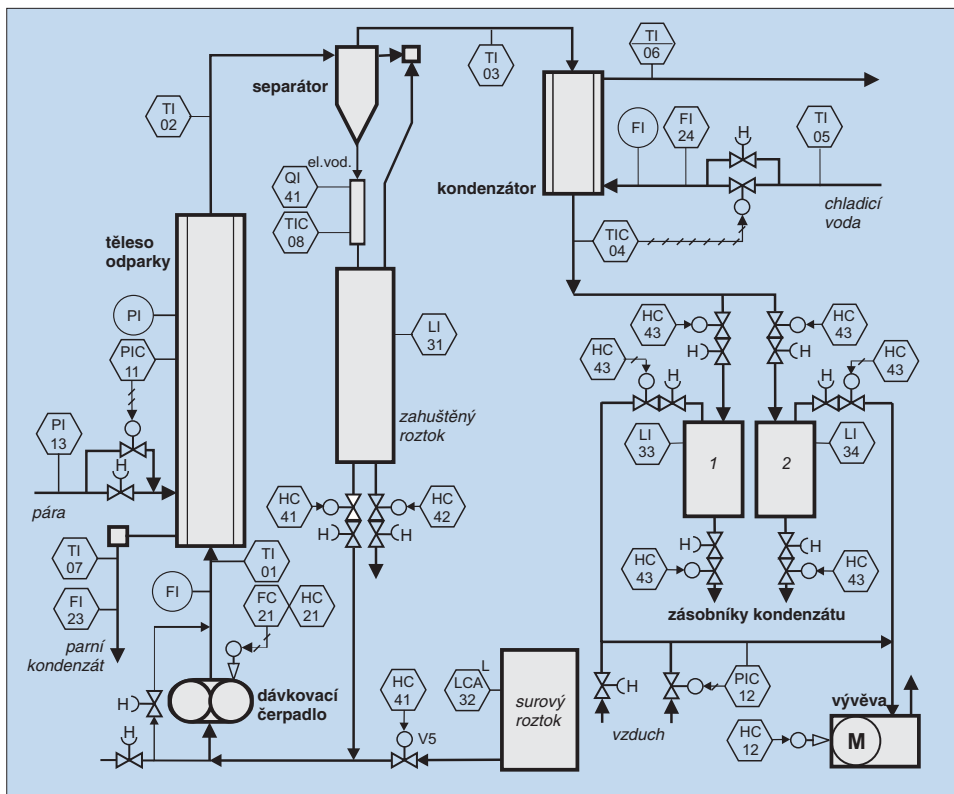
separátor

TI 03

TI 06

TI 02

el.vod.

QI 41

TIC 08

FI

FI 24

TI 05

kondenzátor

chladicí voda

TIC 04

těleso odparky

LI 31

PI

PIC 11

HC 43

HC 43

HC 43

HC 43

H

H

H

H

H

H

PI 13

zahuštěný roztok

LI 33

1

2

LI 34

H

pára

HC 41

HC 42

H

H

TI 07

TI 01

H

H

FI 23

FI

FC 21

HC 21

HC 43

HC 43

zásobníky kondenzátu

parní kondenzát

H

H

dávkovací čerpadlo

HC 41

LCA 32

L

surový roztok

V5

H

PIC 12

vzduch

vývěva

HC 12

M